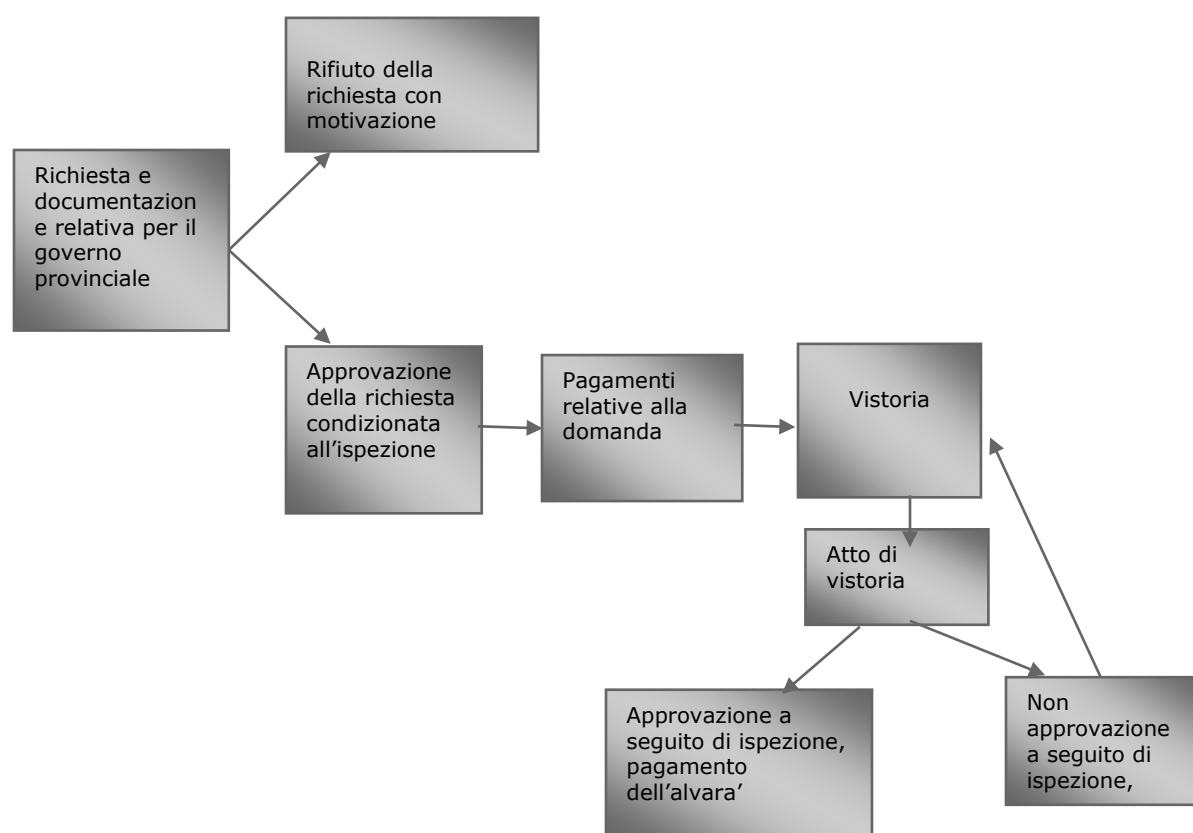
Rifiuto della richiesta con motivazione

Richiesta e documentazione relativa per il governo provinciale

Approvazione della richiesta condizionata all'ispezione

Pagamenti relative alla domanda

Vistoria

Atto di vistoria

Approvazione a seguito di ispezione, pagamento dell'alvara'

Non approvazione a seguito di ispezione,